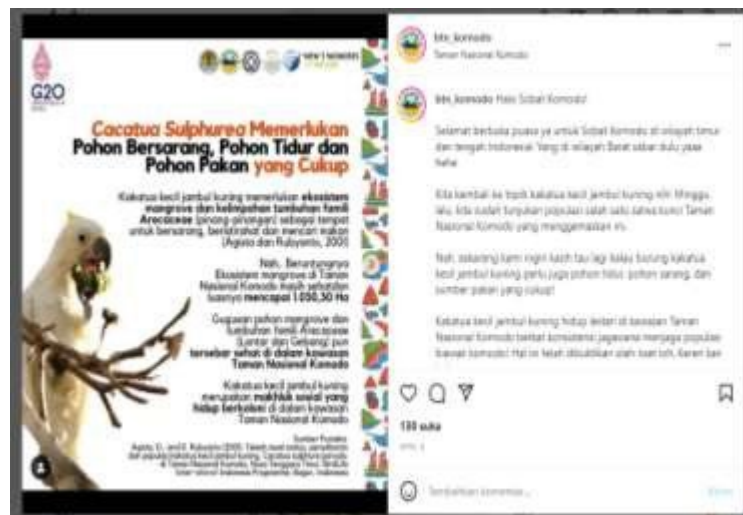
G20

Cacatua Sulphurea Memerlukan Pohon Bersarang, Pohon Tidur dan Pohon Pakan yang Cukup

Kakatua kecil jambul kuning memerlukan ekosistem mangrove dan keringnya tumbuhan famili Arecaceae (pinang-pinangan) sebagai tempat untuk bersarang, beristirahat dan mencari makan (Agista dan Rubyanto, 2001)

Nah, Beruntungnya Ekosistem mangrove di Taman Nasional Komodo masih sehat dan luasnya mencapai 1.050,50 Ha

Gugusan pohon mangrove dan tumbuhan famili Arecaceae (Lontar dan Gebang) pun tersebar sehat di dalam kawasan Taman Nasional Komodo

Kakatua kecil jambul kuning merupakan makhluk sosial yang hidup berkoloni di dalam kawasan Taman Nasional Komodo

Sumber Pustaka: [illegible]

btn_komodo
Taman Nasional Komodo

btn_komodo Halo Sobat Komodo!

Selamat berbuka puasa ya untuk Sobat Komodo di wilayah timur dan tengah Indonesia! Yang di wilayah Barat sabar dulu yaaa hehe

Kita kembali ke topik kakatua kecil jambul kuning nih! Minggu lalu kita sudah tunjukan populasi salah satu satwa kunci Taman Nasional Komodo yang menggemaskan ini.

Nah, sekarang kami ingin kasih tau lagi kalau burung kakatua kecil jambul kuning perlu juga pohon tidur, pohon sarang, dan sumber pakan yang cukup!

Kakatua kecil jambul kuning hidup dalam di kawasan Taman Nasional Komodo berkat konsistensi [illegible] menjaga populasi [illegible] Hal ini telah dibuktikan oleh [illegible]

199 suka

Tambahkan komentar...

Kirim